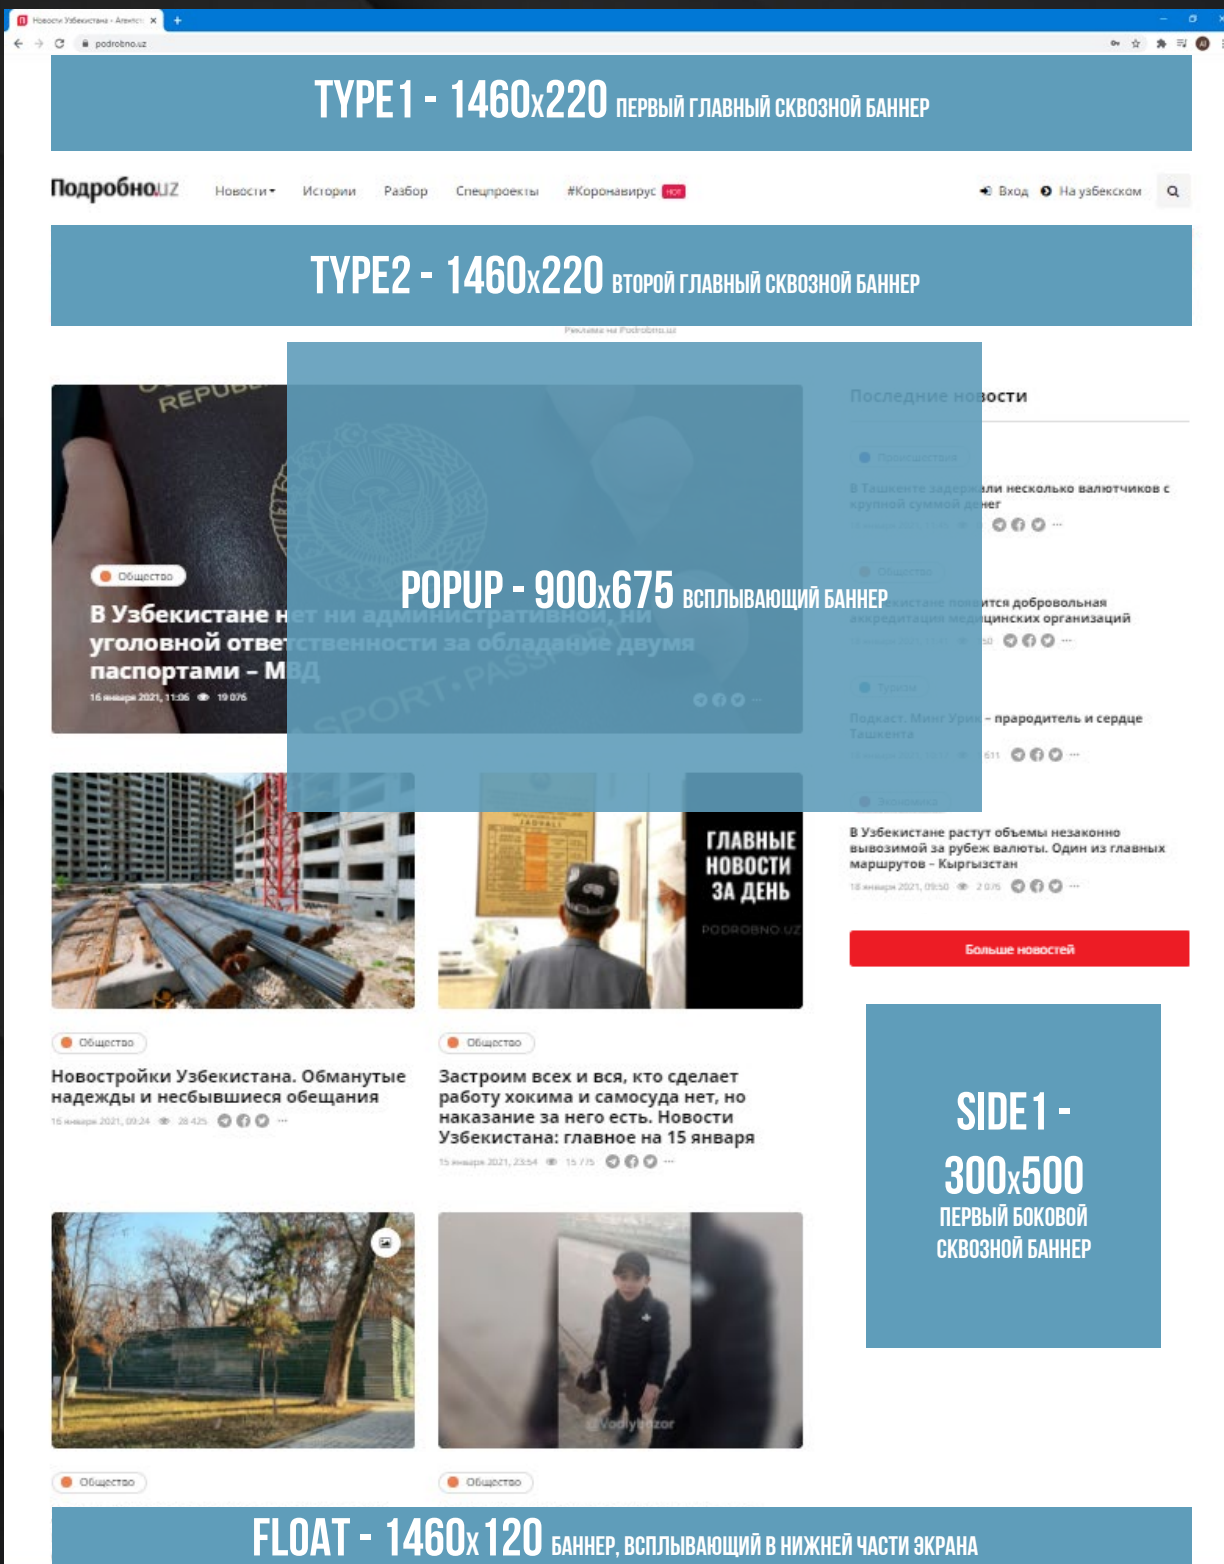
Новости Узбекистана - Агентс

podrobno.uz

TYPE1 - 1460x220 ПЕРВЫЙ ГЛАВНЫЙ СКВОЗНОЙ БАННЕР

Подробно.uz Новости Истории Разбор Спецпроекты #Коронавирус HOT Вход На узбекском

TYPE2 - 1460x220 ВТОРОЙ ГЛАВНЫЙ СКВОЗНОЙ БАННЕР

Реклама на Podrobno.uz

Последние новости

Общество

В Узбекистане н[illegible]ет ни административной, ни уголовной ответственности за обладание двумя паспортами – МВД

16 января 2021, 11:06 19 076

POPUP - 900x675 ВСПЛЫВАЮЩИЙ БАННЕР

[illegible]ли несколько валютчиков с крупной суммой денег

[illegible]ится добровольная аккредитация медицинских организаций

Подкаст. Минг Урик – прародитель и сердце Ташкента

В Узбекистане растут объемы незаконно вывозимой за рубеж валюты. Один из главных маршрутов – Кыргызстан

18 января 2021, 09:50 2 076

Больше новостей

ГЛАВНЫЕ НОВОСТИ ЗА ДЕНЬ

PODROBNO.UZ

Общество

Новостройки Узбекистана. Обманутые надежды и несбывшиеся обещания

16 января 2021, 09:24 28 425

Общество

Застроим всех и вся, кто сделает работу хокима и самосуда нет, но наказание за него есть. Новости Узбекистана: главное на 15 января

15 января 2021, 23:54 15 775

SIDE1 - 300x500 ПЕРВЫЙ БОКОВОЙ СКВОЗНОЙ БАННЕР

Общество

Общество

FLOAT - 1460x120 БАННЕР, ВСПЛЫВАЮЩИЙ В НИЖНЕЙ ЧАСТИ ЭКРАНА